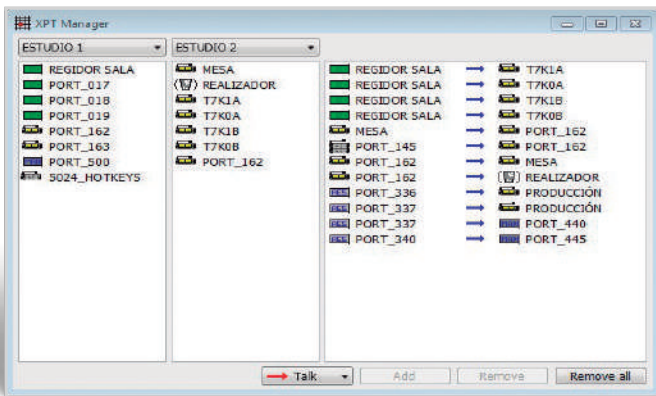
XPT Manager

ESTUDIO 1

REGIDOR SALA
PORT_017
PORT_018
PORT_019
PORT_162
PORT_163
PORT_500
5024_HOTKEYS

ESTUDIO 2

MESA
REALIZADOR
T7K1A
T7K0A
T7K1B
T7K0B
PORT_162

| | | |
|---|---|---|
| REGIDOR SALA | → | T7K1A |
| REGIDOR SALA | → | T7K0A |
| REGIDOR SALA | → | T7K1B |
| REGIDOR SALA | → | T7K0B |
| MESA | → | PORT_162 |
| PORT_145 | → | PORT_162 |
| PORT_162 | → | MESA |
| PORT_162 | → | REALIZADOR |
| PORT_336 | → | PRODUCCIÓN |
| PORT_337 | → | PRODUCCIÓN |
| PORT_337 | → | PORT_440 |
| PORT_340 | → | PORT_445 |

Talk Add Remove Remove all